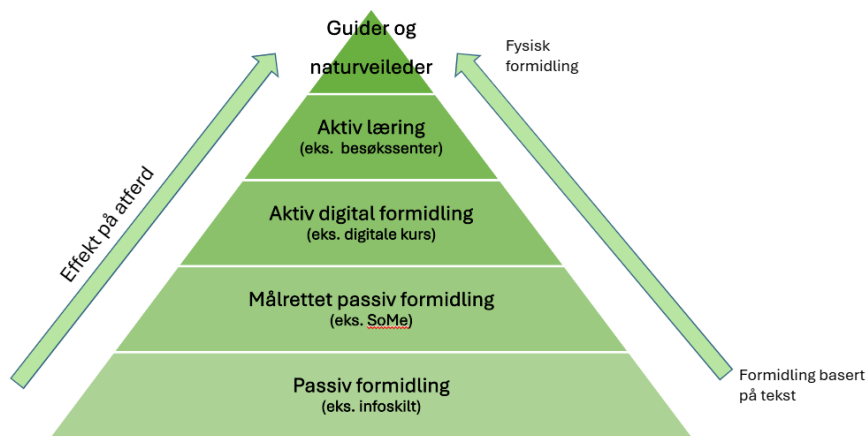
Guider og naturveileder

Fysisk formidling

Aktiv læring
(eks. besøkssenter)

Effekt på atferd

Aktiv digital formidling
(eks. digitale kurs)

Målrettet passiv formidling
(eks. SoMe)

Passiv formidling
(eks. infoskilt)

Formidling basert på tekst